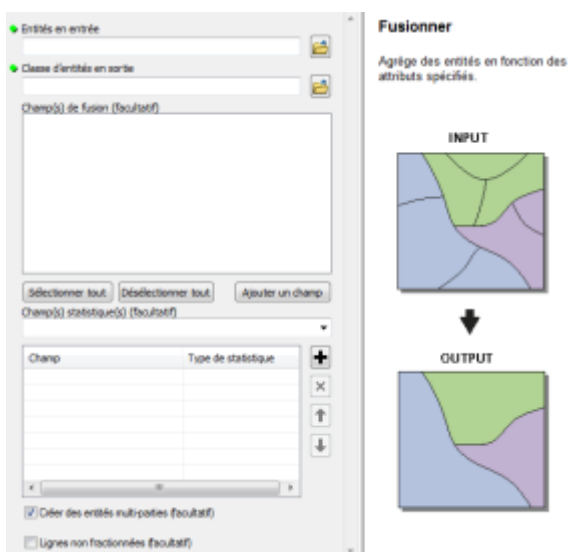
Entités en entrée

Classe d'entités en sortie

Champ(s) de fusion (facultatif)

Sélectionner tout
Désélectionner tout
Ajouter un champ

Champ(s) statistique(s) (facultatif)

| Champ | Type de statistique |
|---|---|
| | |

Créer des entités multi-parties (facultatif)

Lignes non fractionnées (facultatif)

Fusionner

Agrège des entités en fonction des attributs spécifiés.

INPUT

OUTPUT